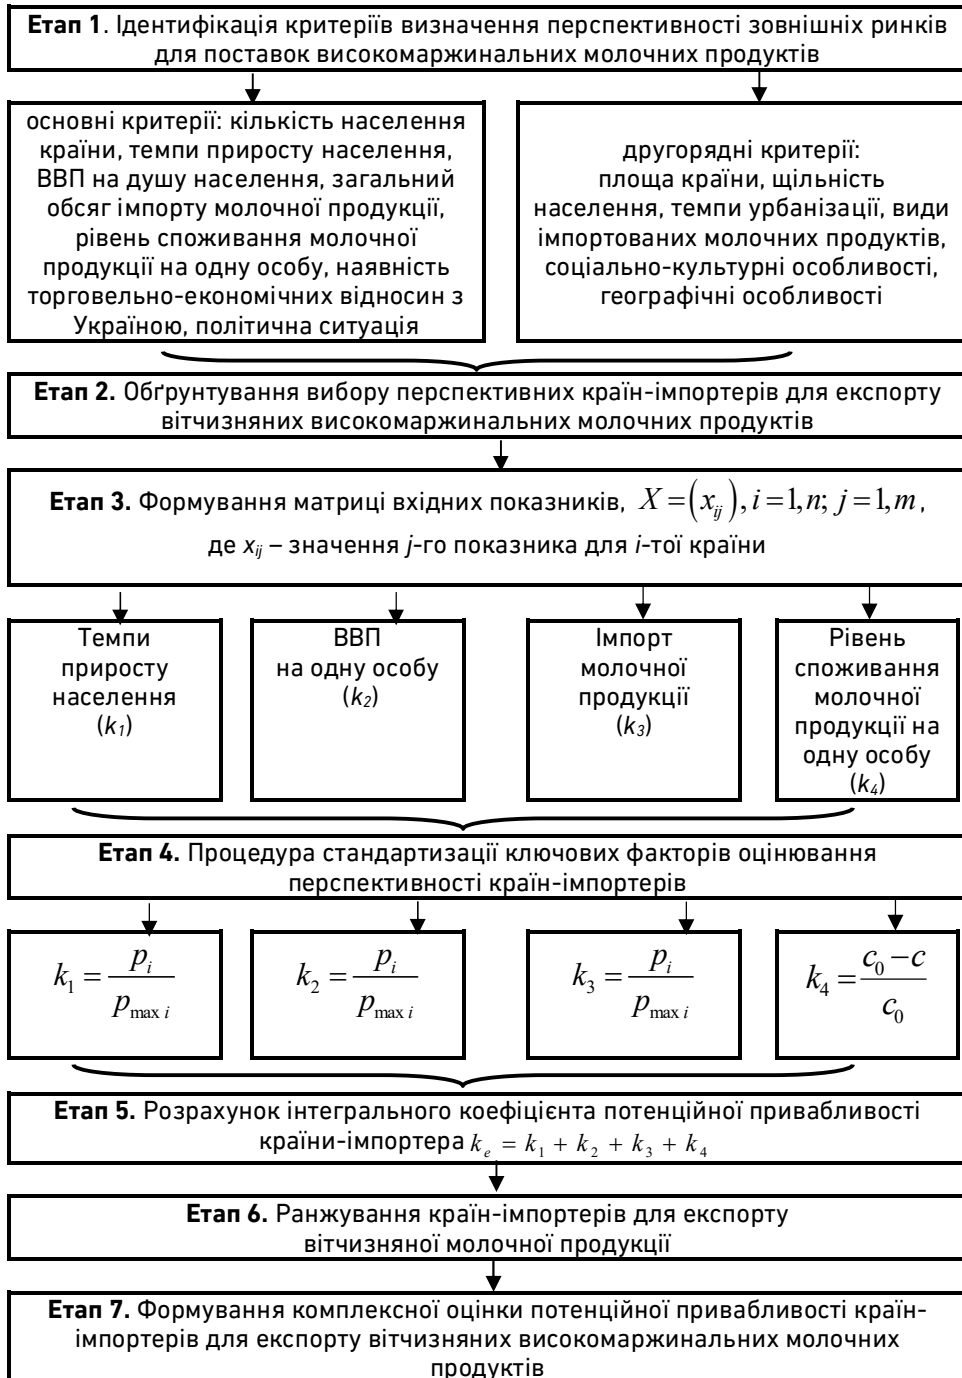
**Етап 1**. Ідентифікація критеріїв визначення перспективності зовнішніх ринків для поставок високомаржинальних молочних продуктів

основні критерії: кількість населення країни, темпи приросту населення, ВВП на душу населення, загальний обсяг імпорту молочної продукції, рівень споживання молочної продукції на одну особу, наявність торговельно-економічних відносин з Україною, політична ситуація

другорядні критерії: площа країни, щільність населення, темпи урбанізації, види імпортованих молочних продуктів, соціально-культурні особливості, географічні особливості

**Етап 2.** Обґрунтування вибору перспективних країн-імпортерів для експорту вітчизняних високомаржинальних молочних продуктів

**Етап 3.** Формування матриці вхідних показників, $X=\left(x_{ij}\right), i=1,n;\ j=1,m$,

де $x_{ij}$ – значення $j$-го показника для $i$-тої країни

Темпи приросту населення ($k_1$)

ВВП на одну особу ($k_2$)

Імпорт молочної продукції ($k_3$)

Рівень споживання молочної продукції на одну особу ($k_4$)

**Етап 4.** Процедура стандартизації ключових факторів оцінювання перспективності країн-імпортерів

$k_1=\frac{p_i}{p_{\max i}}$

$k_2=\frac{p_i}{p_{\max i}}$

$k_3=\frac{p_i}{p_{\max i}}$

$k_4=\frac{c_0-c}{c_0}$

**Етап 5.** Розрахунок інтегрального коефіцієнта потенційної привабливості країни-імпортера $k_e = k_1 + k_2 + k_3 + k_4$

**Етап 6.** Ранжування країн-імпортерів для експорту вітчизняної молочної продукції

**Етап 7.** Формування комплексної оцінки потенційної привабливості країн-імпортерів для експорту вітчизняних високомаржинальних молочних продуктів